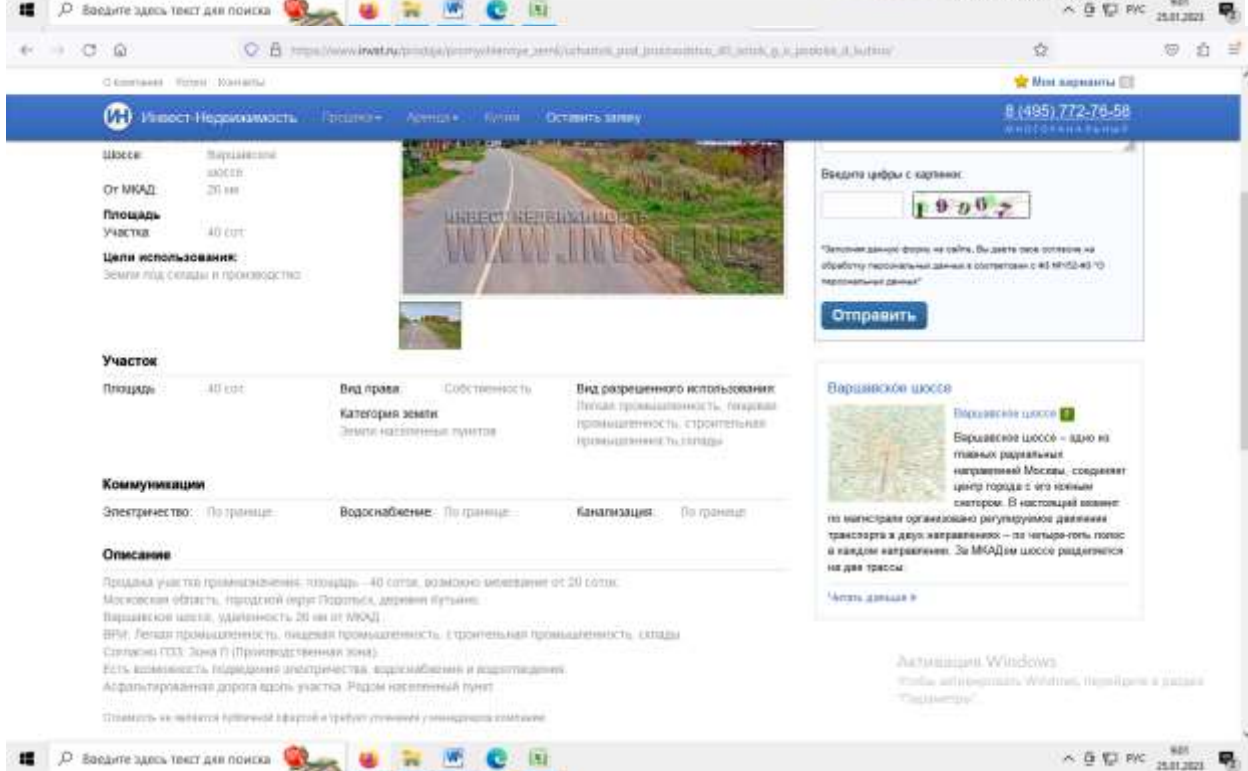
Введите здесь текст для поиска

https://www.invst.ru/prodaja/promyshlennye_zemli/uchastok_pod_proizvodstvo_40_sotok_g_o_podolsk_d_butovo/

О компании Услуги Контакты

Мои варианты

Инвест-Недвижимость Продажа Аренда Купим Оставить заявку

8 (495) 772-76-58
многоканальный

Шоссе: Варшавское шоссе
От МКАД: 20 км

Площадь
Участка: 40 сот.

Цели использования:
Земли под склады и производство

ИНВЕСТ-НЕДВИЖИМОСТЬ
WWW.INVST.RU

Введите цифры с картинки:

19097

*Заполняя данную форму на сайте, Вы даете свое согласие на обработку персональных данных в соответствии с ФЗ №152-ФЗ "О персональных данных"

Отправить

Участок

| Площадь: | 40 сот. | Вид права: | Собственность | Вид разрешенного использования: | Легкая промышленность, пищевая промышленность, строительная промышленность,склады |
|---|---|---|---|---|---|
| | | Категория земли: | Земли населенных пунктов | | |

Коммуникации

| Электричество: | По границе | Водоснабжение: | По границе | Канализация: | По границе |
|---|---|---|---|---|---|

Описание

Продажа участка промназначения, площадь - 40 соток, возможно межевание от 20 соток.
Московская область, городской округ Подольск, деревня Бутыино.
Варшавское шоссе, удаленность 20 км от МКАД.
ВРИ: Легкая промышленность, пищевая промышленность, строительная промышленность, склады
Согласно ПЗЗ: Зона П (Производственная зона).
Есть возможность подведения электричества, водоснабжения и водоотведения.
Асфальтированная дорога вдоль участка. Рядом населенный пункт.

Стоимость не является публичной офертой и требует уточнения у менеджеров компании

Варшавское шоссе

Варшавское шоссе

Варшавское шоссе – одно из главных радиальных направлений Москвы, соединяет центр города с его южным сектором. В настоящий момент по магистрали организовано регулируемое движение транспорта в двух направлениях – по четыре-пять полос в каждом направлении. За МКАДом шоссе разделяется на две трассы.

Читать дальше »

Активация Windows
Чтобы активировать Windows, перейдите в раздел "Параметры".

Введите здесь текст для поиска

РУС 25.01.2023